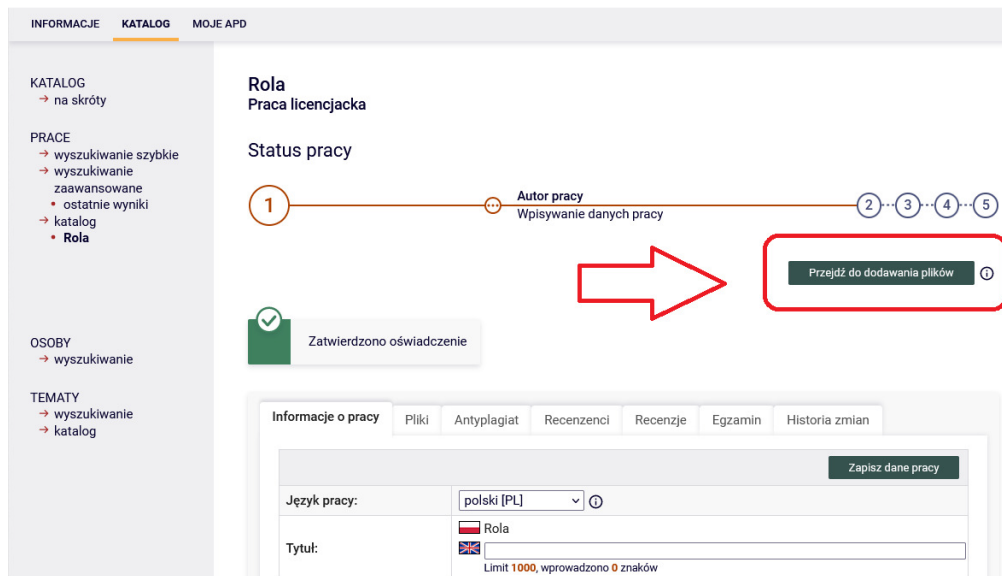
INFORMACJE KATALOG MOJE APD

KATALOG
→ na skróty

PRACE
→ wyszukiwanie szybkie
→ wyszukiwanie zaawansowane
• ostatnie wyniki
→ katalog
• Rola

OSOBY
→ wyszukiwanie

TEMATY
→ wyszukiwanie
→ katalog

Rola
Praca licencjacka

Status pracy

1

Autor pracy
Wpisywanie danych pracy

2 3 4 5

Przejdź do dodawania plików

Zatwierdzono oświadczenie

Informacje o pracy | Pliki | Antyplagiat | Recenzenci | Recenzje | Egzamin | Historia zmian

Zapisz dane pracy

| Język pracy: | polski [PL] |
|---|---|
| Tytuł: | Rola<br>Limit 1000, wprowadzono 0 znaków |